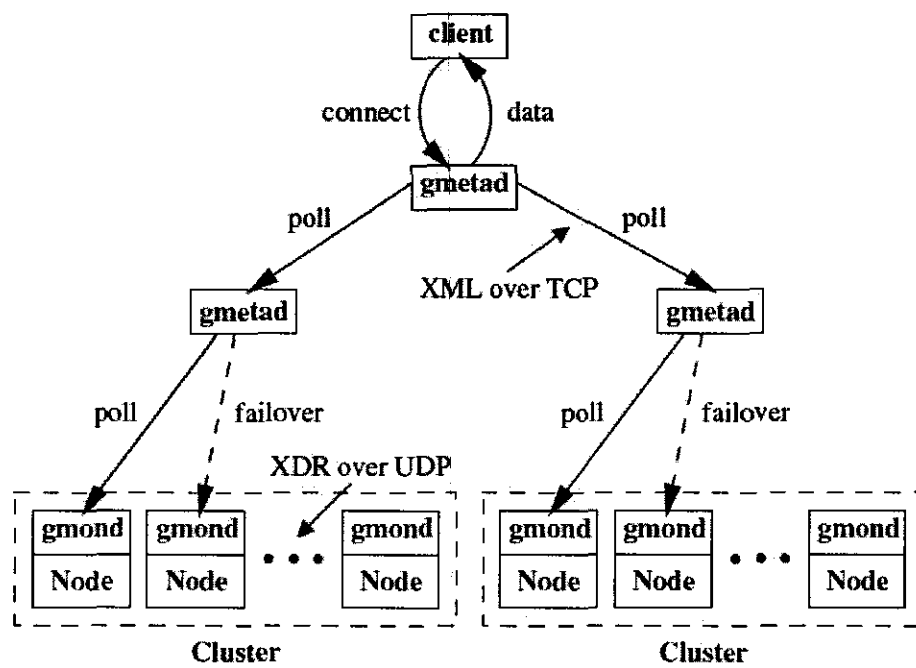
client

connect

data

gmetad

poll

poll

XML over TCP

gmetad

gmetad

poll

failover

poll

failover

XDR over UDP

gmond
Node

gmond
Node

• • •

gmond
Node

gmond
Node

gmond
Node

• • •

gmond
Node

Cluster

Cluster